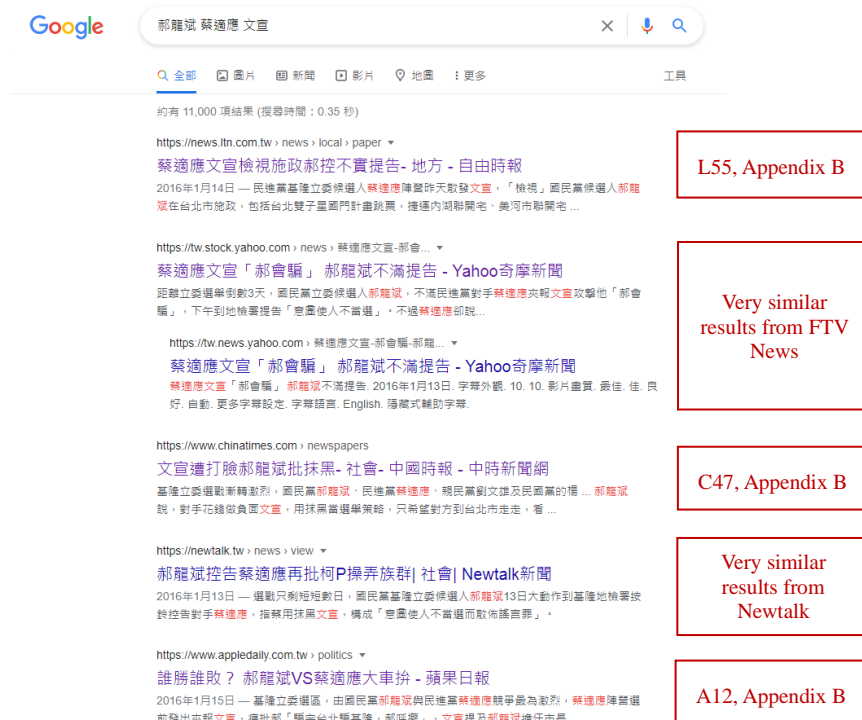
Google

郝龍斌 蔡適應 文宣

全部 圖片 新聞 影片 地圖 更多 工具

約有 11,000 項結果 (搜尋時間：0.35 秒)

https://news.ltn.com.tw › news › local › paper
蔡適應文宣檢視施政郝控不實提告- 地方 - 自由時報
2016年1月14日 — 民進黨基隆立委候選人蔡適應陣營昨天散發文宣，「檢視」國民黨候選人郝龍斌在台北市施政，包括台北雙子星園門計畫跳票，捷運內湖聯開宅、美河市聯開宅 ...

L55, Appendix B

https://tw.stock.yahoo.com › news › 蔡適應文宣-郝會...
蔡適應文宣「郝會騙」 郝龍斌不滿提告 - Yahoo奇摩新聞
距離立委選舉倒數3天，國民黨立委候選人郝龍斌，不滿民進黨對手蔡適應夾報文宣攻擊他「郝會騙」，下午到地檢署提告「意圖使人不當選」。不過蔡適應卻說...

https://tw.news.yahoo.com › 蔡適應文宣-郝會騙-郝龍...
蔡適應文宣「郝會騙」 郝龍斌不滿提告 - Yahoo奇摩新聞
蔡適應文宣「郝會騙」 郝龍斌不滿提告. 2016年1月13日. 字幕外觀. 10. 10. 影片畫質. 最佳. 佳. 良好. 自動. 更多字幕設定. 字幕語言. English. 隱藏式輔助字幕.

Very similar results from FTV News

https://www.chinatimes.com › newspapers
文宣遭打臉郝龍斌批抹黑- 社會- 中國時報 - 中時新聞網
基隆立委選戰漸轉激烈，國民黨郝龍斌、民進黨蔡適應，親民黨劉文雄及民國黨的楊 ... 郝龍斌說，對手花錢做負面文宣，用抹黑當選舉策略，只希望對方到台北市走走，看 ...

C47, Appendix B

https://newtalk.tw › news › view
郝龍斌控告蔡適應再批柯P操弄族群| 社會| Newtalk新聞
2016年1月13日 — 選戰只剩短短數日，國民黨基隆立委候選人郝龍斌13日大動作到基隆地檢署按鈴控告對手蔡適應，指蔡用抹黑文宣，構成「意圖使人不當選而散佈謠言罪」。

Very similar results from Newtalk

https://www.appledaily.com.tw › politics
誰勝誰敗？ 郝龍斌VS蔡適應大車拚 - 蘋果日報
2016年1月15日 — 基隆立委選區，由國民黨郝龍斌與民進黨蔡適應競爭最為激烈，蔡適應陣營選前發出夾報文宣，痛批郝「騙完台北騙基隆」，郝呱響 ... 文宣提及郝龍斌擔任市長 ...

A12, Appendix B